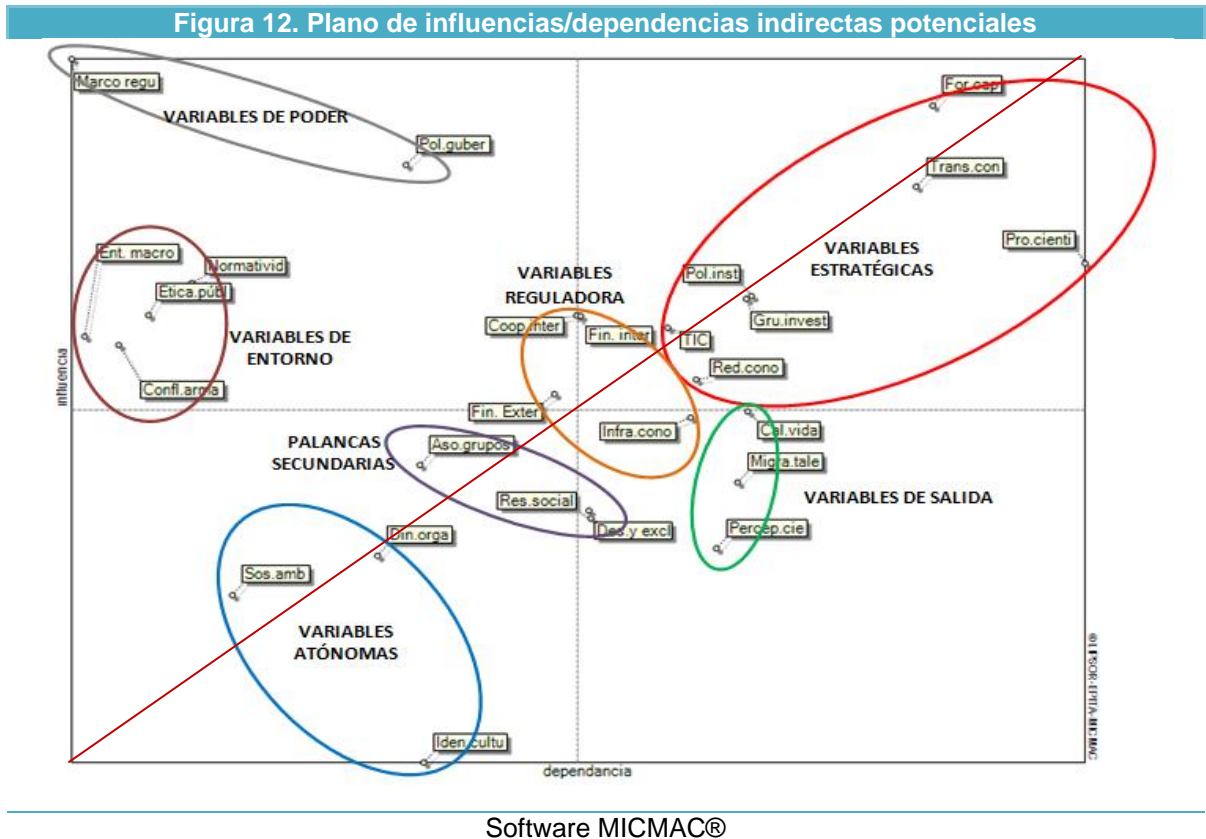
Figura 12. Plano de influencias/dependencias indirectas potenciales

Marco regu
VARIABLES DE PODER
Pol.guber
For.cap
Trans.con
Pro.cienti
VARIABLES ESTRATÉGICAS
Pol.inst
Gru.invest
TIC
Red.cono
Ent. macro
Normativid
Etica.públ
VARIABLES DE ENTORNO
Confl.arma
VARIABLES REGULADORA
Coop.inter
Fin. inter
Fin. Exter
Infra.cono
Cal.vida
Migra.tale
VARIABLES DE SALIDA
Percep.cie
PALANCAS SECUNDARIAS
Aso.grupos
Res.social
Des.y excl
Din.orga
Sos.amb
VARIABLES ATÓNOMAS
Iden.cultu
influencia
dependancia
© LIPSOR-EPITA-MICMAC

Software MICMAC®